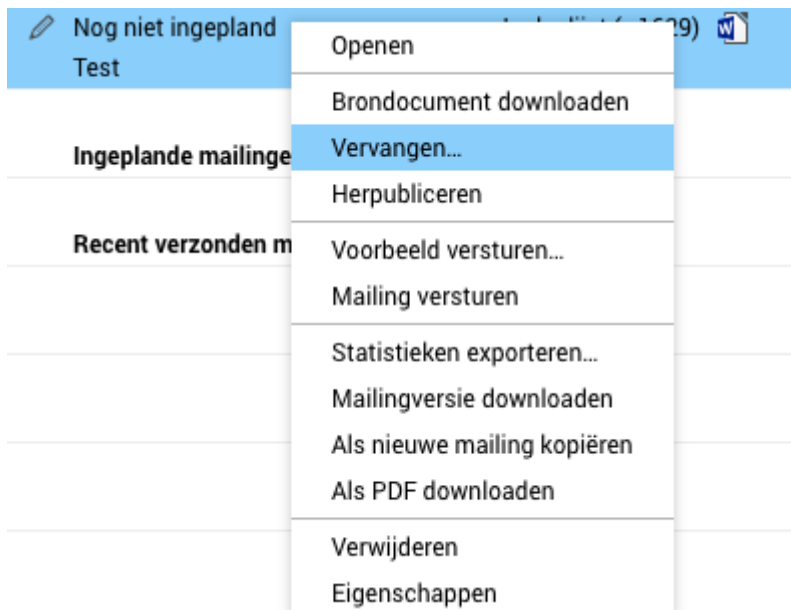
Nog niet ingepland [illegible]29)

Test

Ingeplande mailinge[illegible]

Recent verzonden m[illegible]

Openen

Brondocument downloaden

Vervangen...

Herpubliceren

Voorbeeld versturen...

Mailing versturen

Statistieken exporteren...

Mailingversie downloaden

Als nieuwe mailing kopiëren

Als PDF downloaden

Verwijderen

Eigenschappen